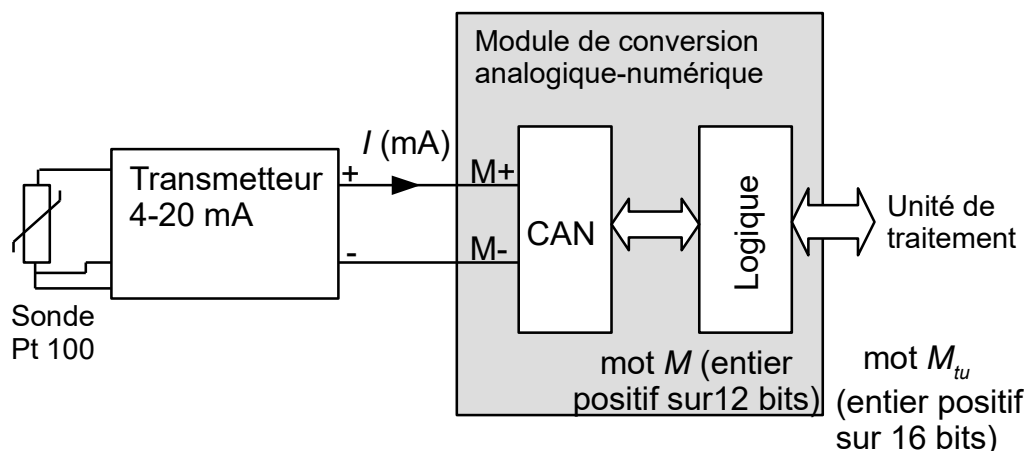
Module de conversion analogique-numérique

$I$ (mA)

Transmetteur 4-20 mA

+

-

M+

M-

CAN

Logique

Unité de traitement

Sonde Pt 100

mot $M$ (entier positif sur12 bits)

mot $M_{tu}$ (entier positif sur 16 bits)